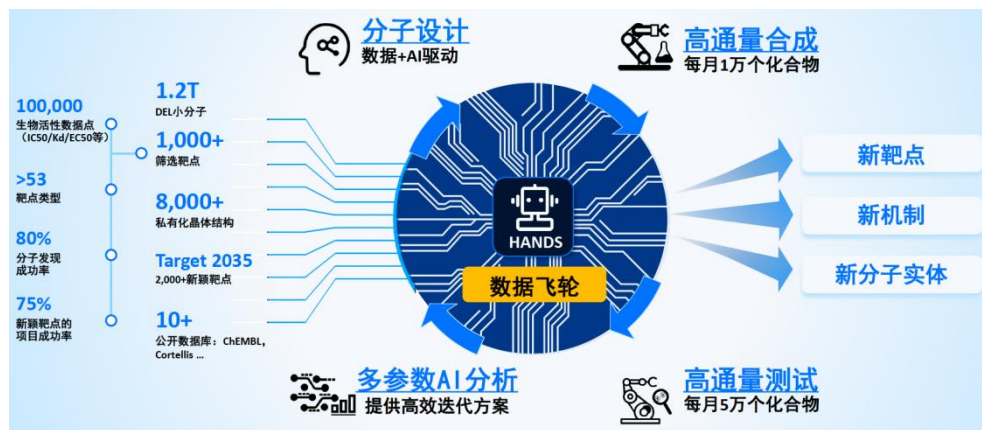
分子设计
数据+AI驱动

高通量合成
每月1万个化合物

100,000
生物活性数据点（IC50/Kd/EC50等）

>53
靶点类型

80%
分子发现成功率

75%
新颖靶点的项目成功率

1.2T
DEL小分子

1,000+
筛选靶点

8,000+
私有化晶体结构

Target 2035
2,000+新颖靶点

10+
公开数据库：ChEMBL，Cortellis ...

HANDS

数据飞轮

新靶点

新机制

新分子实体

多参数AI分析
提供高效迭代方案

高通量测试
每月5万个化合物